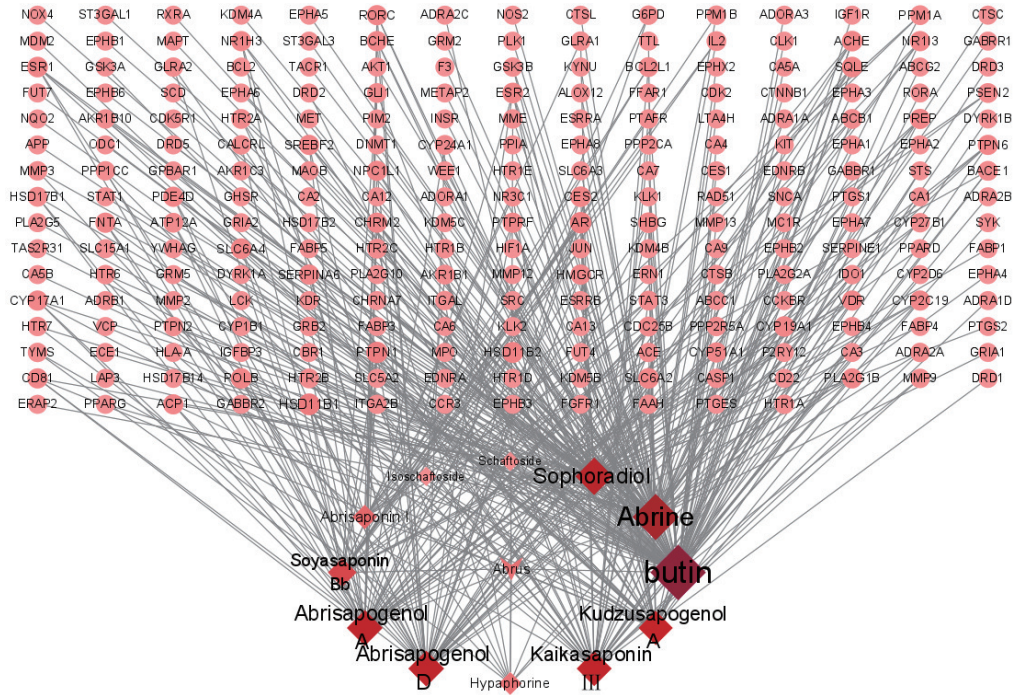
NOX4 ST3GAL1 RXRA KDM4A EPHA5 RORC ADRA2C NOS2 CTSL G6PD PPM1B ADORA3 IGF1R PPM1A CTSC
MDM2 EPHB1 MAPT NR1H3 ST3GAL3 BCHE GRM2 PLK1 GLRA1 TTL IL2 CLK1 ACHE NR1I3 GABRR1
ESR1 GSK3A GLRA2 BCL2 TACR1 AKT1 F3 GSK3B KYNU BCL2L1 EPHX2 CA5A SQLE ABCG2 DRD3
FUT7 EPHB6 SCD EPHA6 DRD2 GLI1 METAP2 ESR2 ALOX12 FFAR1 CDK2 CTNNB1 EPHA3 RORA PSEN2
NQO2 AKR1B10 CDK5R1 HTR2A MET PIM2 INSR MME ESRRA PTAFR LTA4H ADRA1A ABCB1 PREP DYRK1B
APP ODC1 DRD5 CALCRL SREBF2 DNMT1 CYP24A1 PPIA EPHA8 PPP2CA CA4 KIT EPHA1 EPHA2 PTPN6
MMP3 PPP1CC GPBAR1 AKR1C3 MAOB NPC1L1 WEE1 HTR1E SLC6A3 CA7 CES1 EDNRB GABBR1 STS BACE1
HSD17B1 STAT1 PDE4D GHSR CA2 CA12 ADORA1 NR3C1 CES2 KLK1 RAD51 SNCA PTGS1 CA1 ADRA2B
PLA2G5 FNTA ATP12A GRIA2 HSD17B2 CHRM2 KDM5C PTPRF AR SHBG MMP13 MC1R EPHA7 CYP27B1 SYK
TAS2R31 SLC15A1 YWHAG SLC6A4 FABP5 HTR2C HTR1B HIF1A JUN KDM4B CA9 EPHB2 SERPINE1 PPARD FABP1
CA5B HTR6 GRM5 DYRK1A SERPINA6 PLA2G10 AKR1B1 MMP12 HMGCR ERN1 CTSB PLA2G2A IDO1 CYP2D6 EPHA4
CYP17A1 ADRB1 MMP2 LCK KDR CHRNA7 ITGAL SRC ESRRB STAT3 ABCC1 CCKBR VDR CYP2C19 ADRA1D
HTR7 VCP PTPN2 CYP1B1 GRB2 FABP3 CA6 KLK2 CA13 CDC25B PPP2R5A CYP19A1 EPHB4 FABP4 PTGS2
TYMS ECE1 HLA-A IGFBP3 CBR1 PTPN1 MPO HSD11B2 FUT4 ACE CYP51A1 P2RY12 CA3 ADRA2A GRIA1
CD81 LAP3 HSD17B14 POLB HTR2B SLC5A2 EDNRA HTR1D KDM5B SLC6A2 CASP1 CD22 PLA2G1B MMP9 DRD1
ERAP2 PPARG ACP1 GABBR2 HSD11B1 ITGA2B CCR3 EPHB3 FGFR1 FAAH PTGES HTR1A

Schaftoside
Isoschaftoside
Sophoradiol
Abrisaponin I
Abrine
Soyasaponin Bb
Abrus
butin
Abrisapogenol A
Kudzusapogenol A
Abrisapogenol D
Kaikasaponin III
Hypaphorine